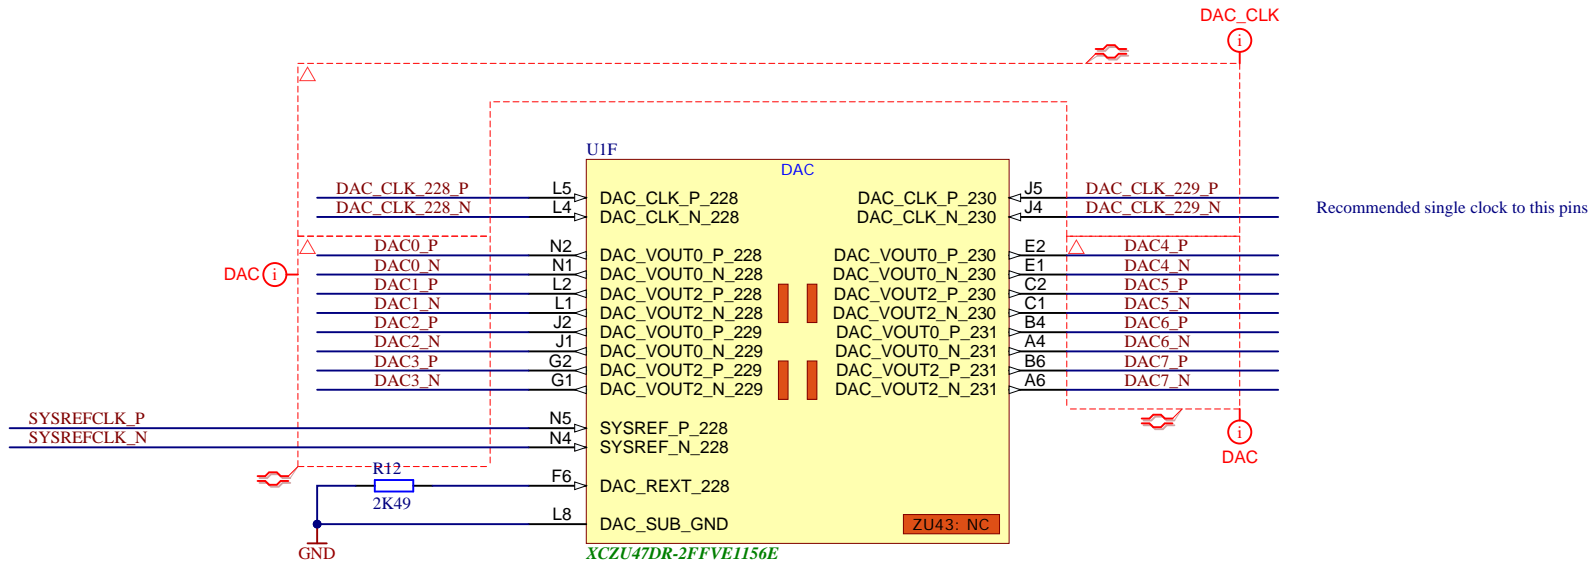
DAC_CLK

U1F

DAC

DAC_CLK_228_P L5 DAC_CLK_P_228
DAC_CLK_228_N L4 DAC_CLK_N_228

DAC0_P N2 DAC_VOUT0_P_228
DAC0_N N1 DAC_VOUT0_N_228
DAC1_P L2 DAC_VOUT2_P_228
DAC1_N L1 DAC_VOUT2_N_228
DAC2_P J2 DAC_VOUT0_P_229
DAC2_N J1 DAC_VOUT0_N_229
DAC3_P G2 DAC_VOUT2_P_229
DAC3_N G1 DAC_VOUT2_N_229

DAC

SYSREFCLK_P N5 SYSREF_P_228
SYSREFCLK_N N4 SYSREF_N_228

R12
2K49
F6 DAC_REXT_228
L8 DAC_SUB_GND
GND

DAC_CLK_P_230 J5 DAC_CLK_229_P
DAC_CLK_N_230 J4 DAC_CLK_229_N

Recommended single clock to this pins

DAC_VOUT0_P_230 E2 DAC4_P
DAC_VOUT0_N_230 E1 DAC4_N
DAC_VOUT2_P_230 C2 DAC5_P
DAC_VOUT2_N_230 C1 DAC5_N
DAC_VOUT0_P_231 B4 DAC6_P
DAC_VOUT0_N_231 A4 DAC6_N
DAC_VOUT2_P_231 B6 DAC7_P
DAC_VOUT2_N_231 A6 DAC7_N

DAC

ZU43: NC

XCZU47DR-2FFVE1156E